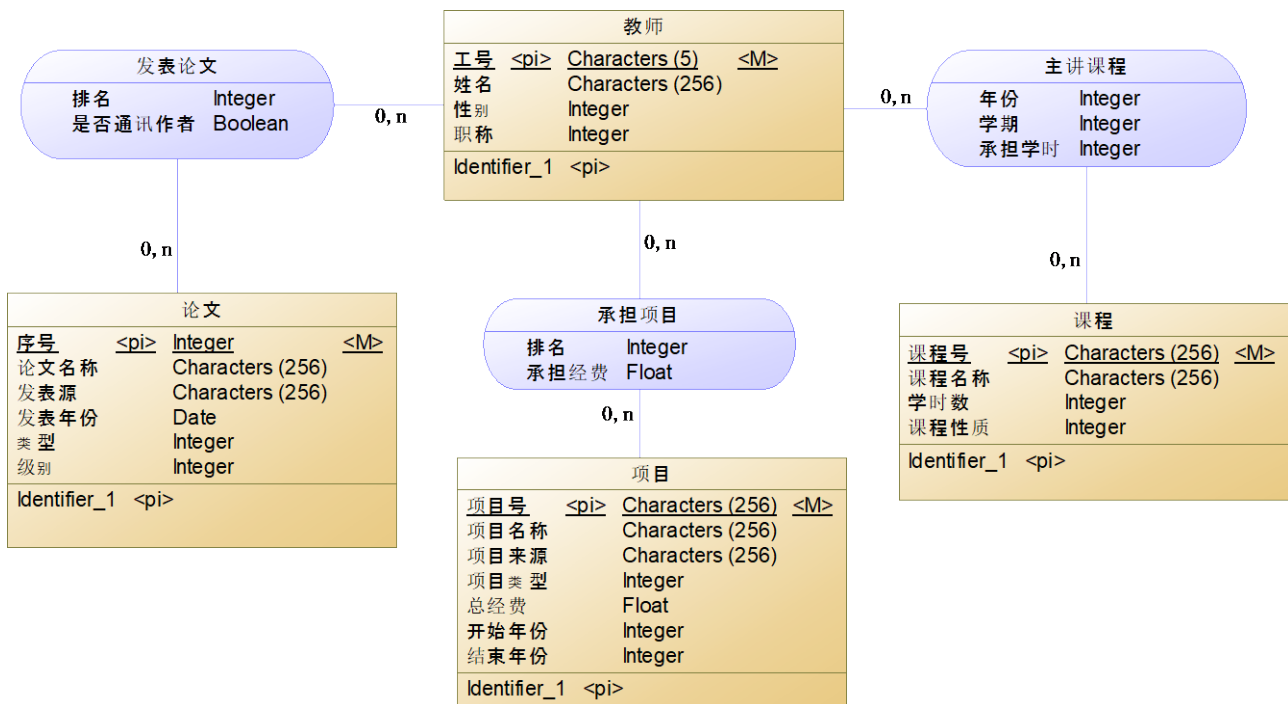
发表论文

| 排名 | Integer |
|---|---|
| 是否通讯作者 | Boolean |

0, n

教师

| 工号 | <pi> | Characters (5) | <M> |
|---|---|---|---|
| 姓名 | | Characters (256) | |
| 性别 | | Integer | |
| 职称 | | Integer | |

Identifier_1 <pi>

0, n

主讲课程

| 年份 | Integer |
|---|---|
| 学期 | Integer |
| 承担学时 | Integer |

0, n

0, n

0, n

论文

| 序号 | <pi> | Integer | <M> |
|---|---|---|---|
| 论文名称 | | Characters (256) | |
| 发表源 | | Characters (256) | |
| 发表年份 | | Date | |
| 类型 | | Integer | |
| 级别 | | Integer | |

Identifier_1 <pi>

承担项目

| 排名 | Integer |
|---|---|
| 承担经费 | Float |

0, n

课程

| 课程号 | <pi> | Characters (256) | <M> |
|---|---|---|---|
| 课程名称 | | Characters (256) | |
| 学时数 | | Integer | |
| 课程性质 | | Integer | |

Identifier_1 <pi>

项目

| 项目号 | <pi> | Characters (256) | <M> |
|---|---|---|---|
| 项目名称 | | Characters (256) | |
| 项目来源 | | Characters (256) | |
| 项目类型 | | Integer | |
| 总经费 | | Float | |
| 开始年份 | | Integer | |
| 结束年份 | | Integer | |

Identifier_1 <pi>